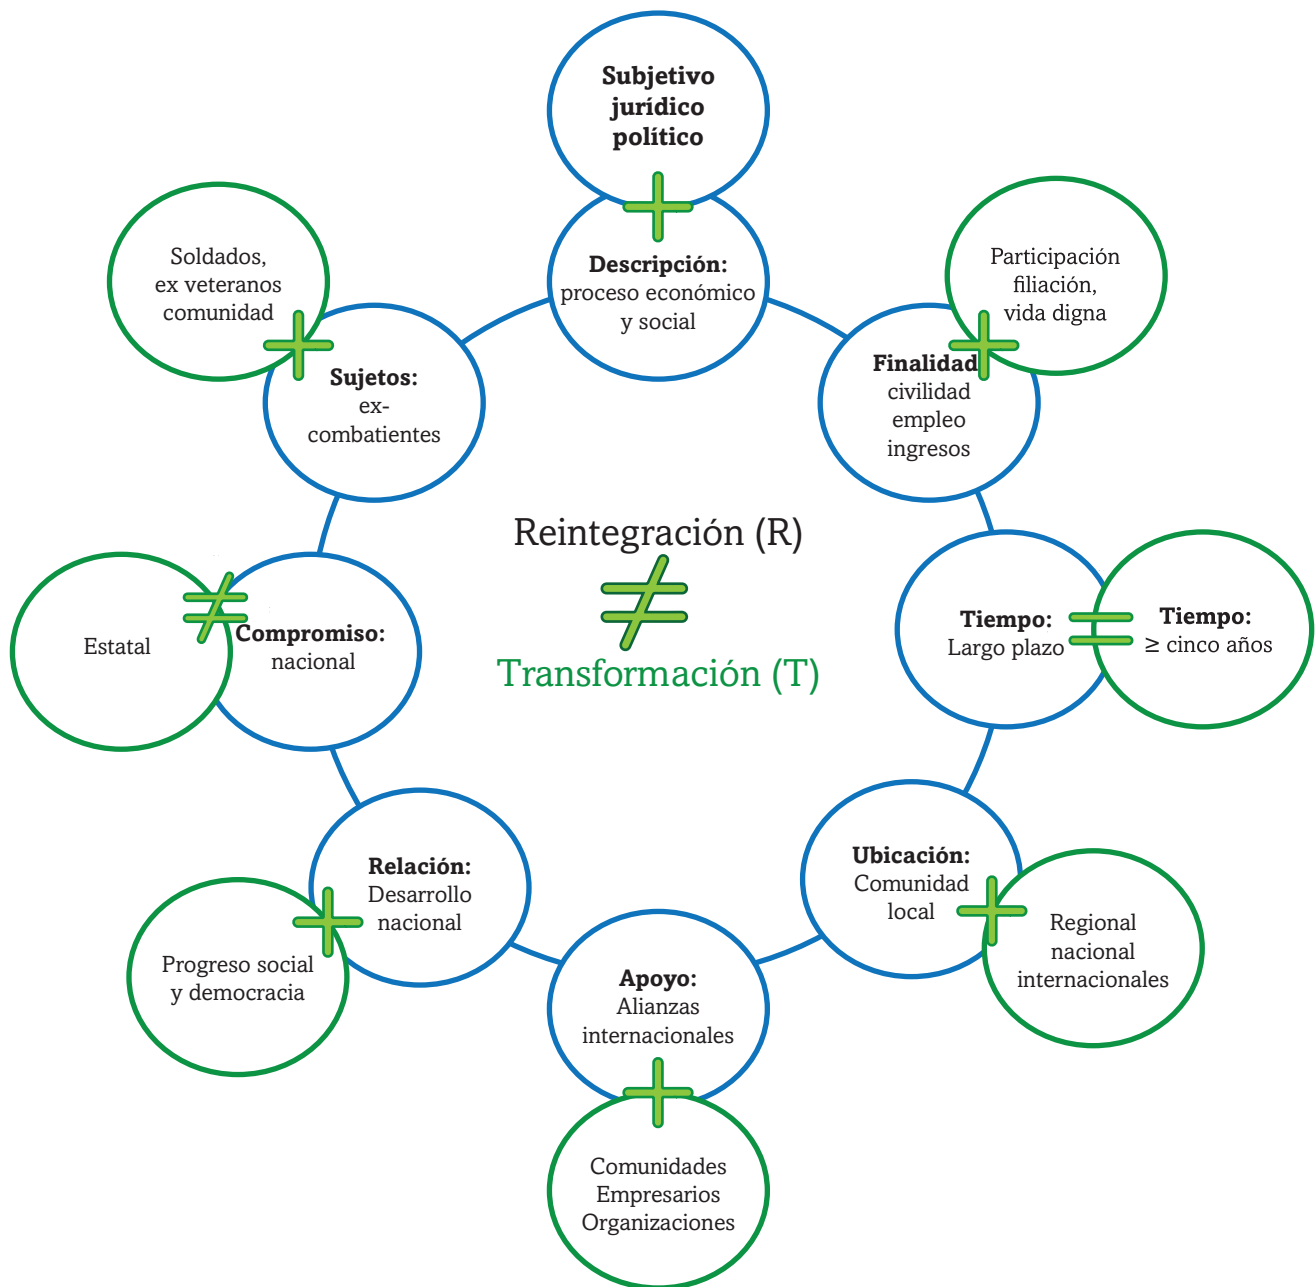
Subjetivo jurídico político

+

Descripción: proceso económico y social

Soldados, ex veteranos comunidad

+

Sujetos: ex-combatientes

Participación filiación, vida digna

+

Finalidad civilidad empleo ingresos

Reintegración (R)

$\neq$

Transformación (T)

Estatal

$\neq$

Compromiso: nacional

Tiempo: Largo plazo

=

Tiempo: ≥ cinco años

Relación: Desarrollo nacional

+

Progreso social y democracia

Ubicación: Comunidad local

+

Regional nacional internacionales

Apoyo: Alianzas internacionales

+

Comunidades Empresarios Organizaciones